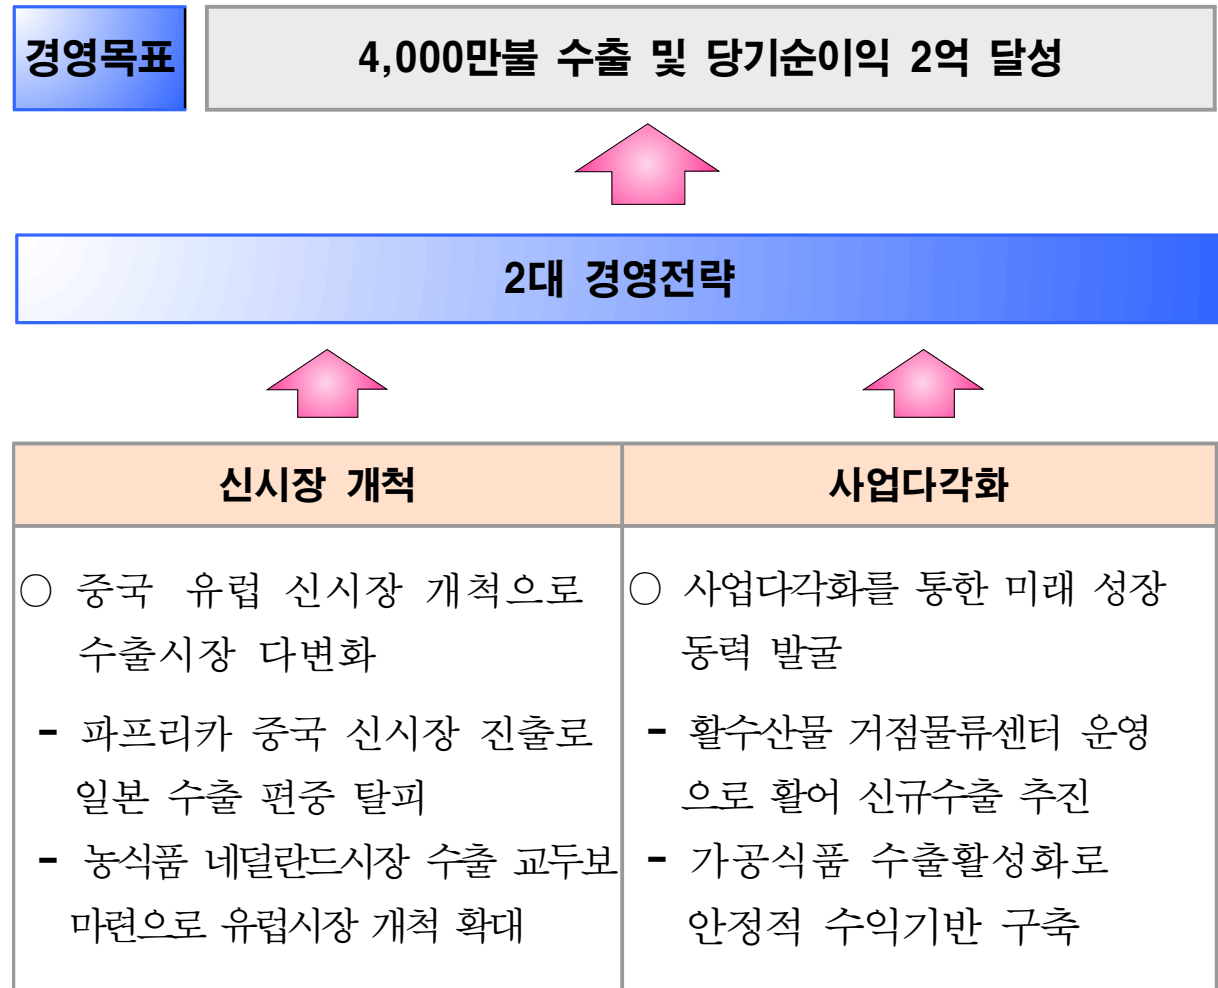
경영목표

4,000만불 수출 및 당기순이익 2억 달성

2대 경영전략

| 신시장 개척 | 사업다각화 |
|---|---|
| ○ 중국 유럽 신시장 개척으로 수출시장 다변화<br>- 파프리카 중국 신시장 진출로 일본 수출 편중 탈피<br>- 농식품 네덜란드시장 수출 교두보 마련으로 유럽시장 개척 확대 | ○ 사업다각화를 통한 미래 성장 동력 발굴<br>- 활수산물 거점물류센터 운영으로 활어 신규수출 추진<br>- 가공식품 수출활성화로 안정적 수익기반 구축 |